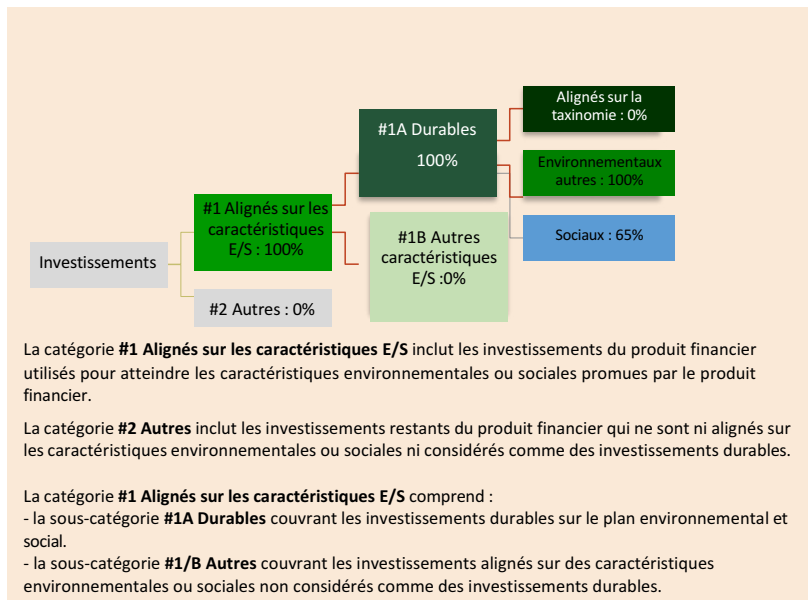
Investissements

#1 Alignés sur les caractéristiques E/S : 100%

#2 Autres : 0%

#1A Durables
100%

#1B Autres caractéristiques E/S :0%

Alignés sur la taxinomie : 0%

Environnementaux autres : 100%

Sociaux : 65%

La catégorie **#1 Alignés sur les caractéristiques E/S** inclut les investissements du produit financier utilisés pour atteindre les caractéristiques environnementales ou sociales promues par le produit financier.

La catégorie **#2 Autres** inclut les investissements restants du produit financier qui ne sont ni alignés sur les caractéristiques environnementales ou sociales ni considérés comme des investissements durables.

La catégorie **#1 Alignés sur les caractéristiques E/S** comprend :
- la sous-catégorie **#1A Durables** couvrant les investissements durables sur le plan environnemental et social.
- la sous-catégorie **#1/B Autres** couvrant les investissements alignés sur des caractéristiques environnementales ou sociales non considérés comme des investissements durables.